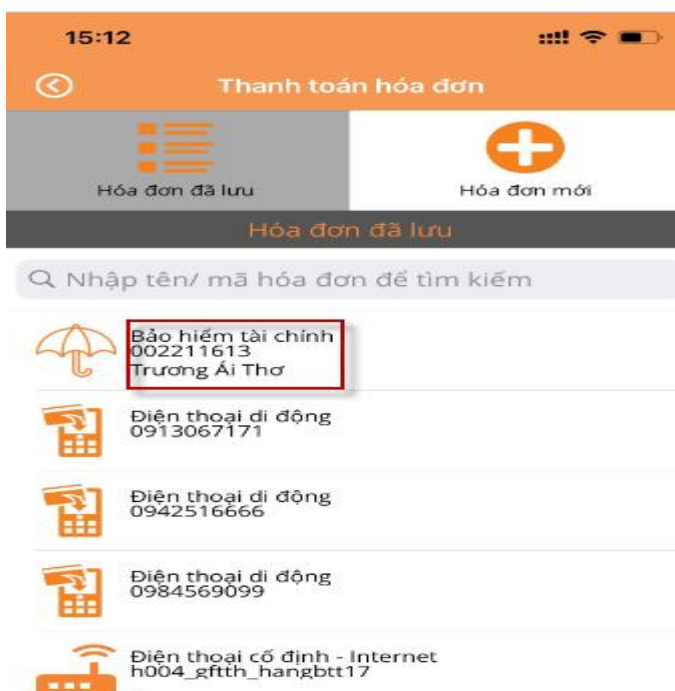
15:12

Thanh toán hóa đơn

Hóa đơn đã lưu

Hóa đơn mới

Hóa đơn đã lưu

Nhập tên/ mã hóa đơn để tìm kiếm

Bảo hiểm tài chính
002211613
Trương Ái Thơ

Điện thoại di động
0913067171

Điện thoại di động
0942516666

Điện thoại di động
0984569099

Điện thoại cố định - Internet
h004_gftth_hangbtt17